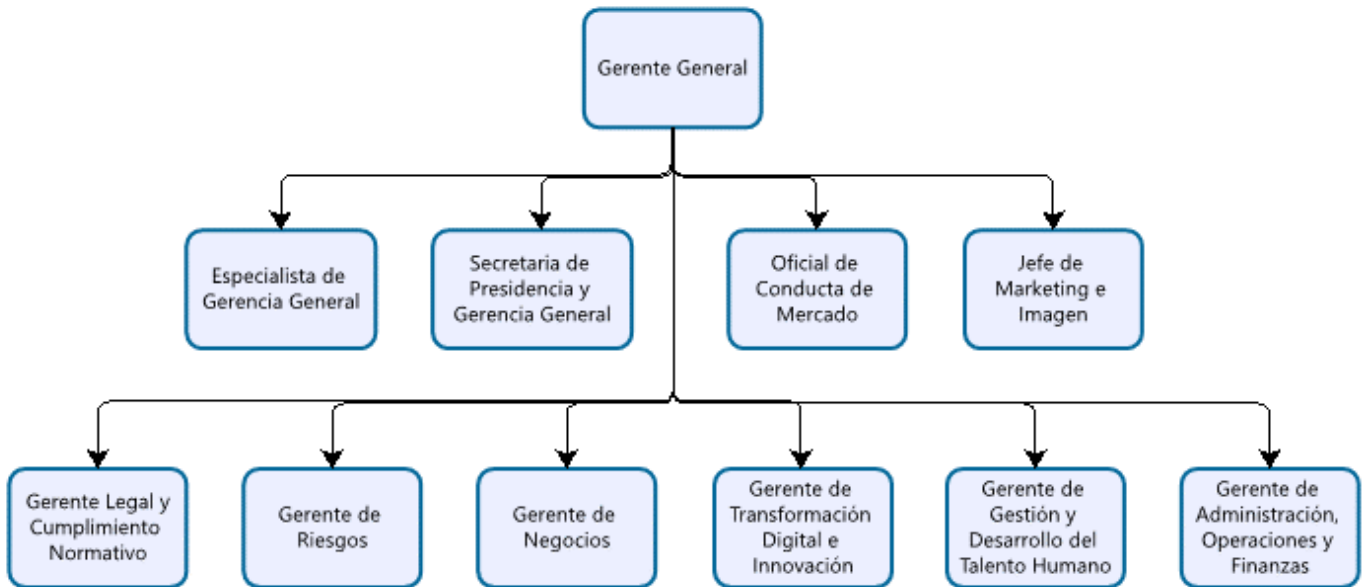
Gerente General

Especialista de Gerencia General

Secretaria de Presidencia y Gerencia General

Oficial de Conducta de Mercado

Jefe de Marketing e Imagen

Gerente Legal y Cumplimiento Normativo

Gerente de Riesgos

Gerente de Negocios

Gerente de Transformación Digital e Innovación

Gerente de Gestión y Desarrollo del Talento Humano

Gerente de Administración, Operaciones y Finanzas